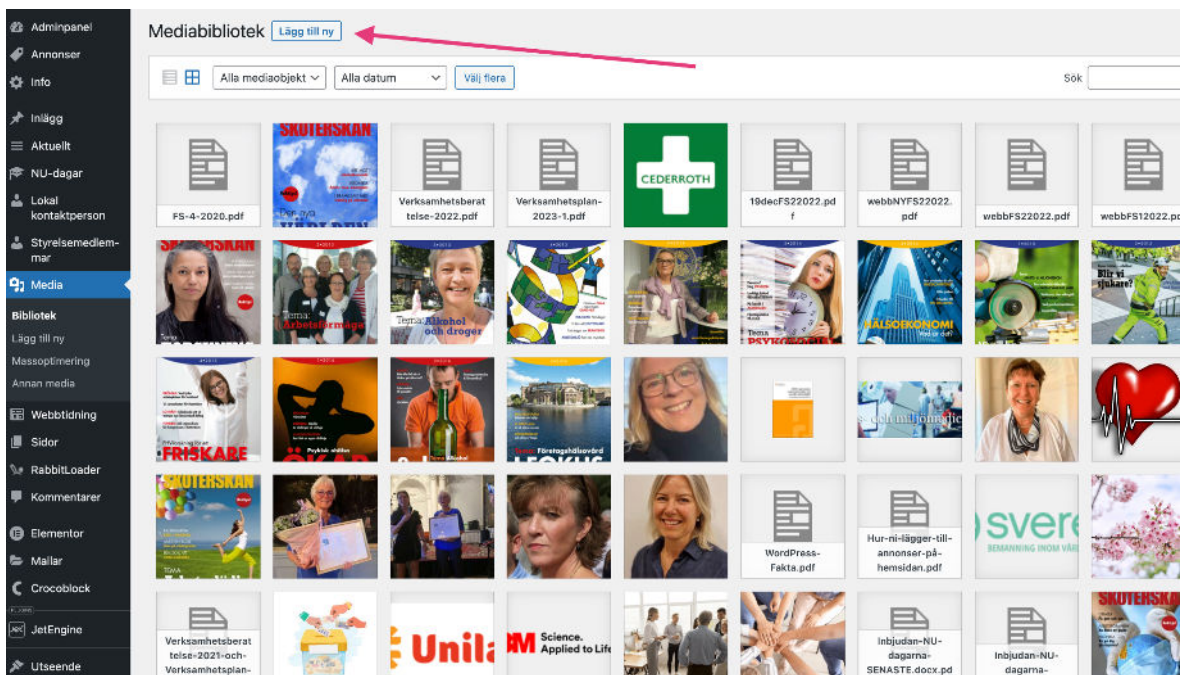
Adminpanel
Annonser
Info
Inlägg
Aktuellt
NU-dagar
Lokal kontaktperson
Styrelsemedlemmar
Media
Bibliotek
Lägg till ny
Massoptimering
Annan media
Webbtidning
Sidor
RabbitLoader
Kommentarer
Elementor
Mallar
Crocoblock
JetEngine
Utseende

Mediabibliotek Lägg till ny

Alla mediaobjekt Alla datum Välj flera Sök

FS-4-2020.pdf
SKUTERSKAN
Verksamhetsberattelse-2022.pdf
Verksamhetsplan-2023-1.pdf
CEDERROTH
19decFS22022.pdf
webbNYFS22022.pdf
webbFS22022.pdf
webbFS12022.pdf
SKUTERSKAN
Tema Arbetsförmåga
Tema Alkohol och droger
HÄLSOEKONOMI
Blir vi sjukare?
FRISKARE
ÖKAR
FOKUS
SKUTERSKAN
WordPress-Fakta.pdf
Hur-ni-lägger-till-annonser-på-hemsidan.pdf
svere
BEMANNING INOM VÅR
Verksamhetsberattelse-2021-och-Verksamhetsplan-
Unila
Science. Applied to Life
Inbjudan-NU-dagarna-SENASTE.docx.pd
Inbjudan-NU-dagarna-
SKUTERSKAN